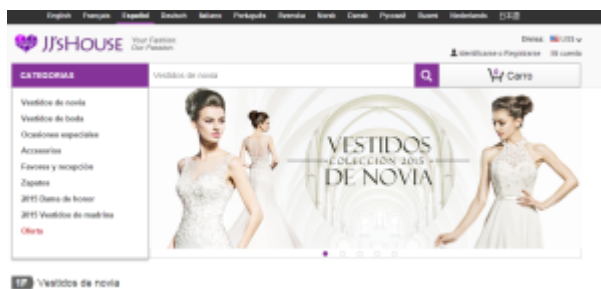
English Français Español Deutsch Italiano Português Svenska Norsk Dansk Русский Suomi Nederlands 日本語

JJ'sHOUSE Your Fashion Our Passion

Divisa: US$

Identifícate o Regístrate Mi cuenta

CATEGORÍAS

Vestidos de novia

Carro

Vestidos de novia
Vestidos de boda
Ocasiones especiales
Accesorios
Favores y recepción
Zapatos
2015 Dama de honor
2015 Vestidos de madrina
Oferta

VESTIDOS
COLECCIÓN 2015
DE NOVIA

1F Vestidos de novia